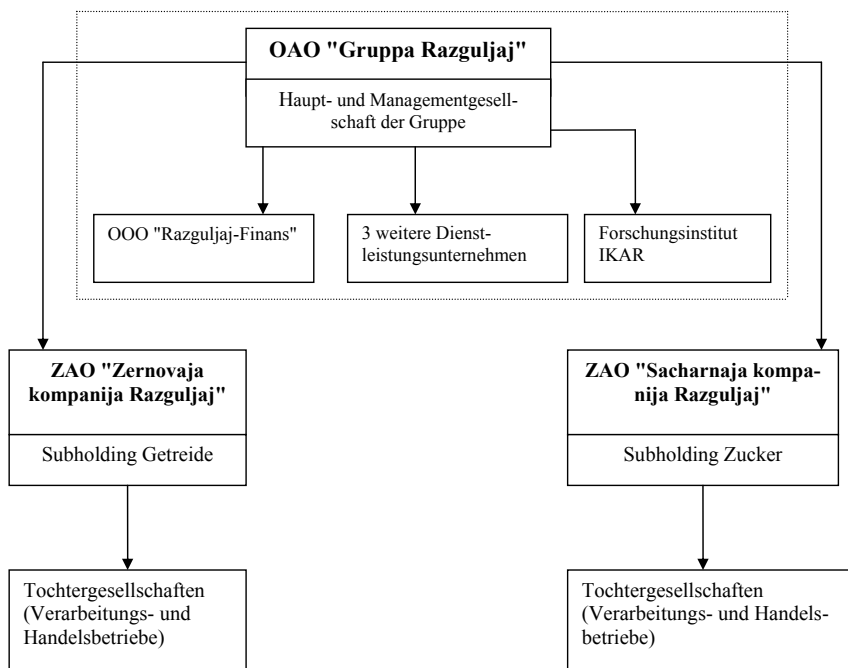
OAO "Gruppa Razguljaj"

Haupt- und Managementgesellschaft der Gruppe

OOO "Razguljaj-Finans"

3 weitere Dienstleistungsunternehmen

Forschungsinstitut IKAR

ZAO "Zernovaja kompanija Razguljaj"

Subholding Getreide

Tochtergesellschaften (Verarbeitungs- und Handelsbetriebe)

ZAO "Sacharnaja kompanija Razguljaj"

Subholding Zucker

Tochtergesellschaften (Verarbeitungs- und Handelsbetriebe)